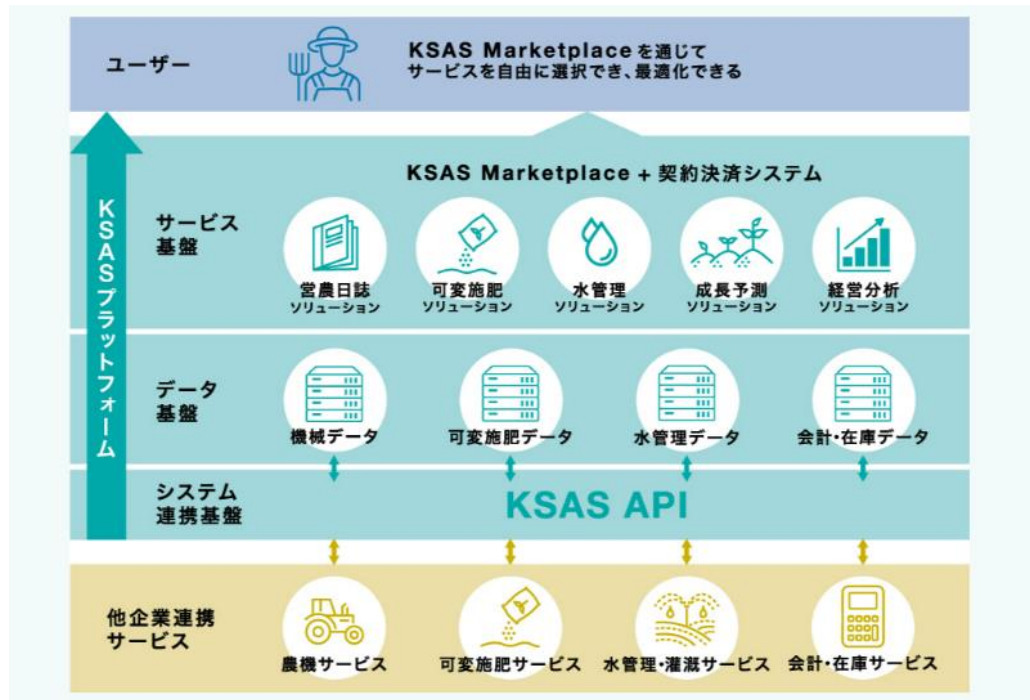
ユーザー

KSAS Marketplaceを通じて
サービスを自由に選択でき、最適化できる

KSASプラットフォーム

KSAS Marketplace + 契約決済システム

サービス基盤

営農日誌
ソリューション

可変施肥
ソリューション

水管理
ソリューション

成長予測
ソリューション

経営分析
ソリューション

データ基盤

機械データ

可変施肥データ

水管理データ

会計・在庫データ

システム連携基盤

KSAS API

他企業連携サービス

農機サービス

可変施肥サービス

水管理・灌漑サービス

会計・在庫サービス